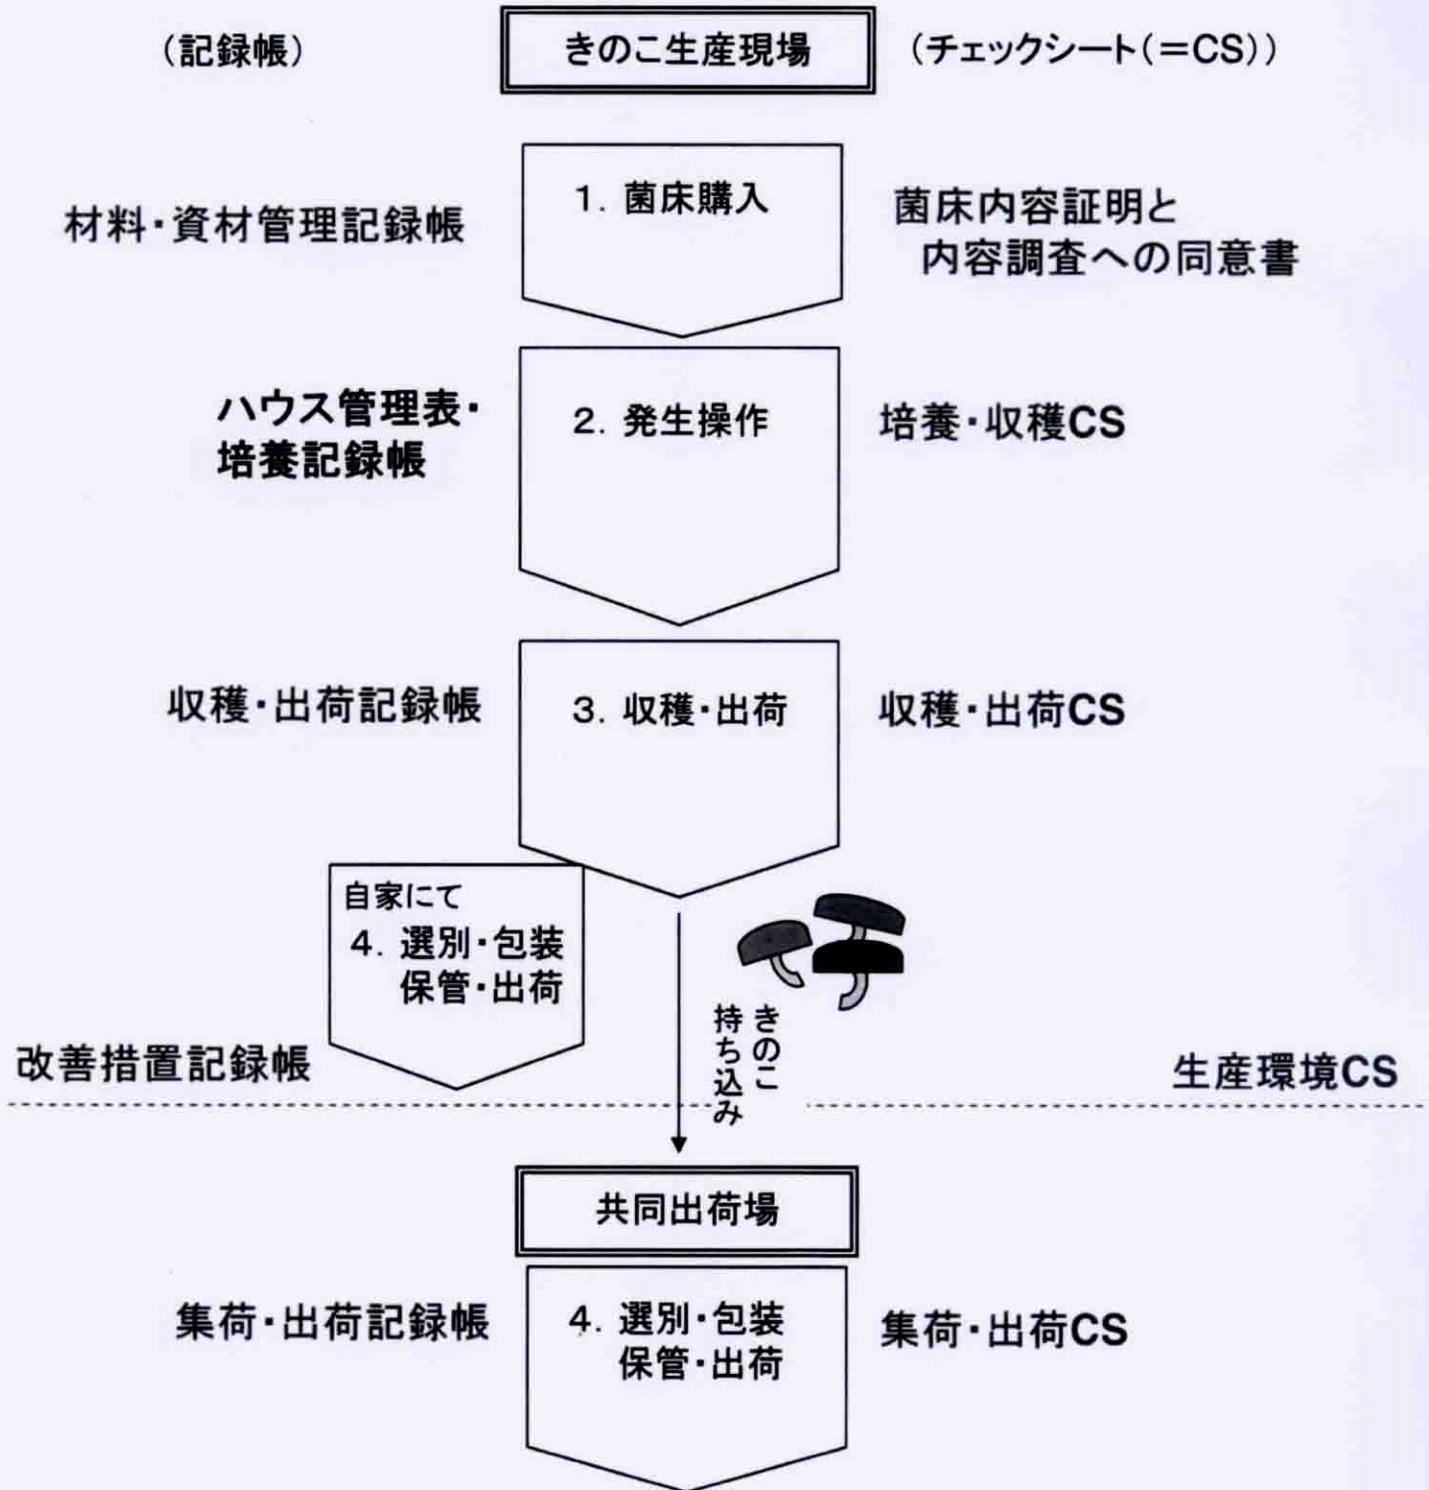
(記録帳)

きのこ生産現場

(チェックシート(=CS))

材料・資材管理記録帳

1. 菌床購入

菌床内容証明と内容調査への同意書

ハウス管理表・培養記録帳

2. 発生操作

培養・収穫CS

収穫・出荷記録帳

3. 収穫・出荷

収穫・出荷CS

自家にて
4. 選別・包装 保管・出荷

きのこ持ち込み

改善措置記録帳

生産環境CS

共同出荷場

集荷・出荷記録帳

4. 選別・包装 保管・出荷

集荷・出荷CS